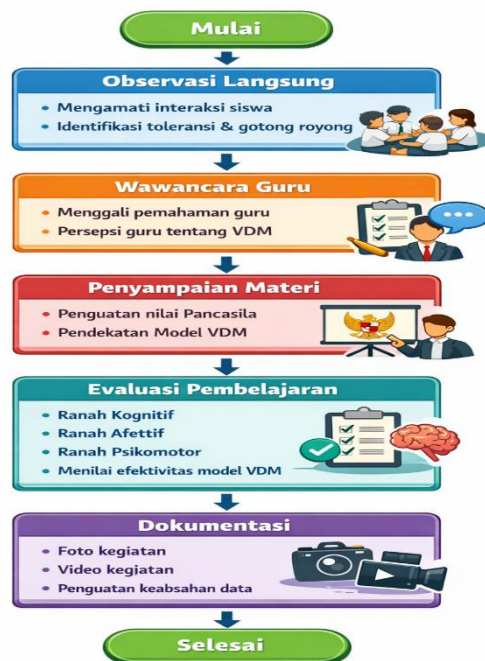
Mulai

Observasi Langsung

• Mengamati interaksi siswa
• Identifikasi toleransi & gotong royong

Wawancara Guru

• Menggali pemahaman guru
• Persepsi guru tentang VDM

Penyampaian Materi

• Penguatan nilai Pancasila
• Pendekatan Model VDM

Evaluasi Pembelajaran

• Ranah Kognitif
• Ranah Afettif
• Ranah Psikomotor
• Menilai efektivitas model VDM

Dokumentasi

• Foto kegiatan
• Video kegiatan
• Penguatan keabsahan data

Selesai